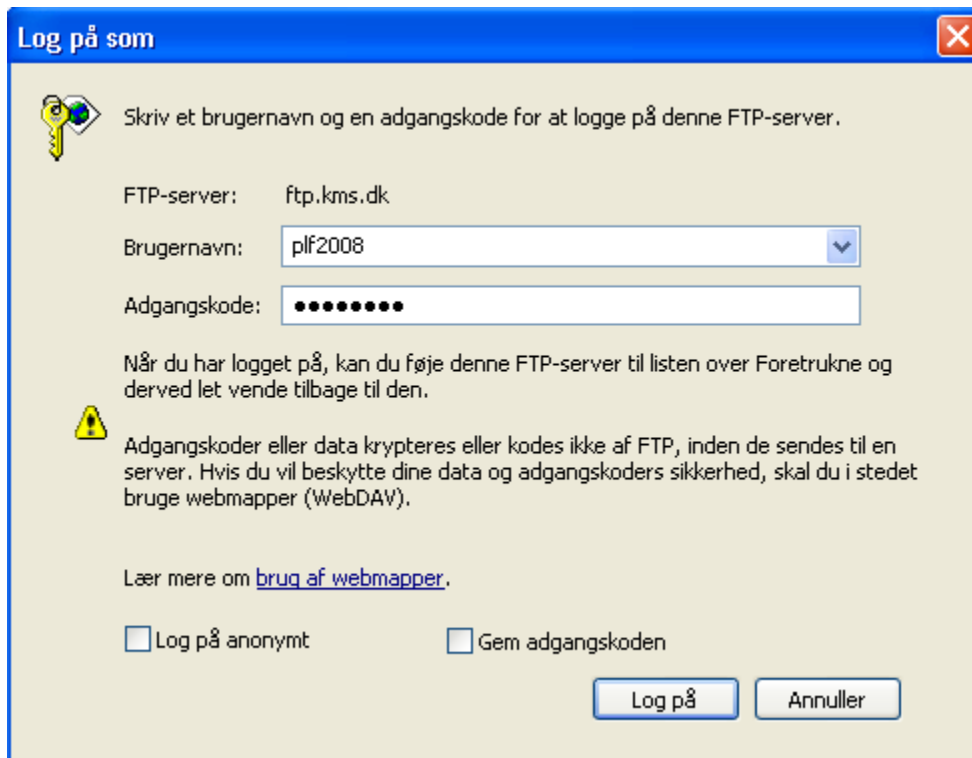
Log på som

Skriv et brugernavn og en adgangskode for at logge på denne FTP-server.

FTP-server: ftp.kms.dk

Brugernavn: plf2008

Adgangskode: ••••••••

Når du har logget på, kan du føje denne FTP-server til listen over Foretrukne og derved let vende tilbage til den.

Adgangskoder eller data krypteres eller kodes ikke af FTP, inden de sendes til en server. Hvis du vil beskytte dine data og adgangskoders sikkerhed, skal du i stedet bruge webmapper (WebDAV).

Lær mere om brug af webmapper.

Log på anonymt

Gem adgangskoden

Log på

Annuller